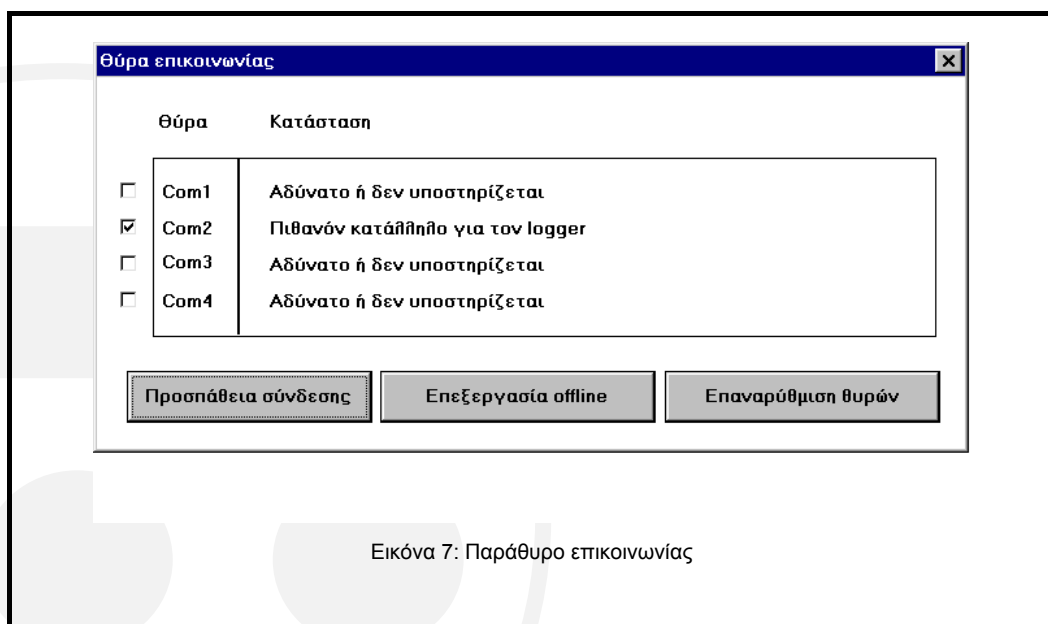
Θύρα επικοινωνίας

Θύρα | Κατάσταση

| | Θύρα | Κατάσταση |
|---|---|---|
| ☐ | Com1 | Αδύνατο ή δεν υποστηρίζεται |
| ☑ | Com2 | Πιθανόν κατάλληλο για τον logger |
| ☐ | Com3 | Αδύνατο ή δεν υποστηρίζεται |
| ☐ | Com4 | Αδύνατο ή δεν υποστηρίζεται |

Προσπάθεια σύνδεσης | Επεξεργασία offline | Επαναρύθμιση θυρών

Εικόνα 7: Παράθυρο επικοινωνίας